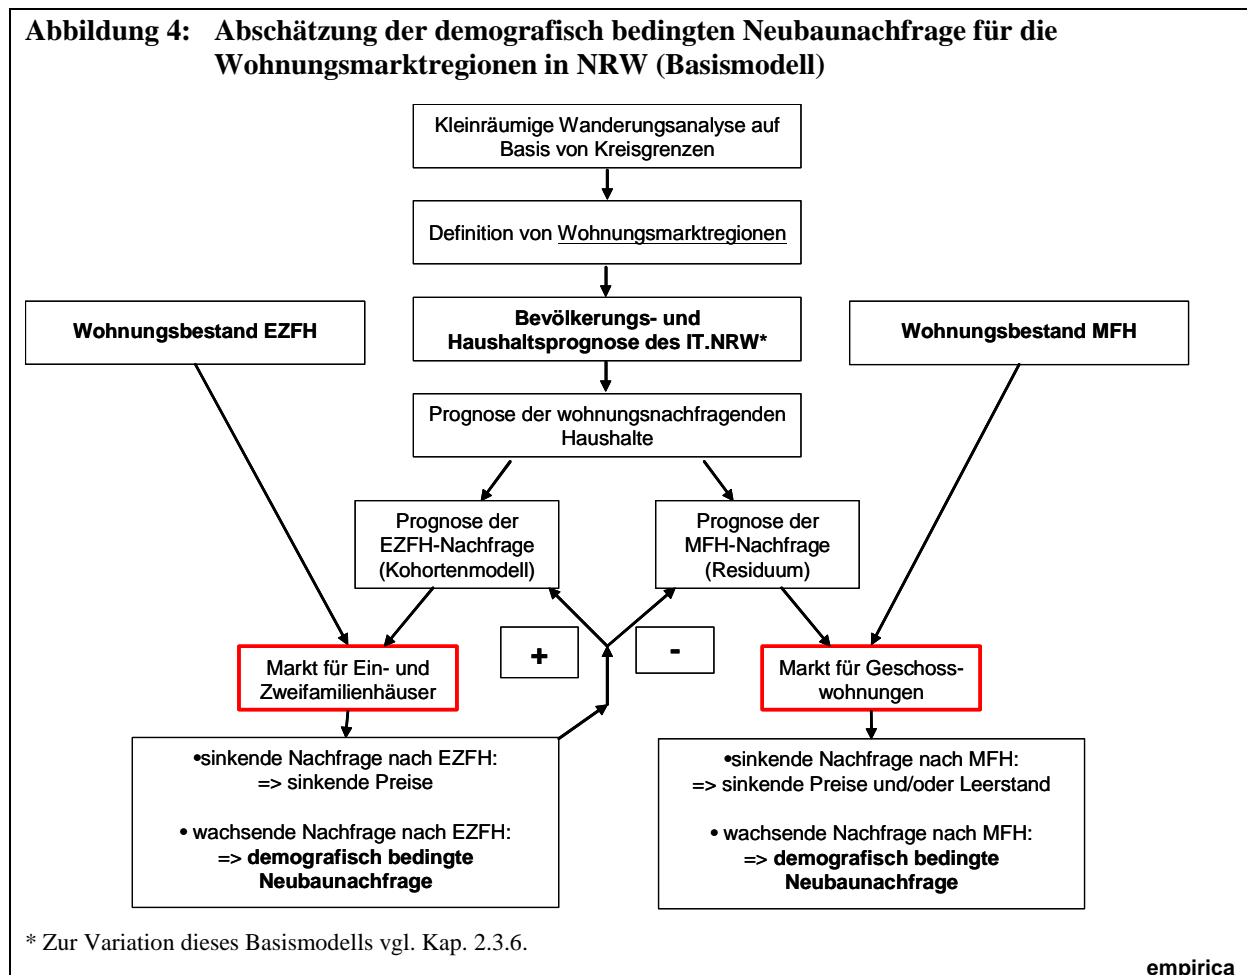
**Abbildung 4: Abschätzung der demografisch bedingten Neubaunachfrage für die Wohnungsmarktregionen in NRW (Basismodell)**

Kleinräumige Wanderungsanalyse auf Basis von Kreisgrenzen

Definition von Wohnungsmarktregionen

**Wohnungsbestand EZFH**

**Bevölkerungs- und Haushaltsprognose des IT.NRW***

**Wohnungsbestand MFH**

Prognose der wohnungsnachfragenden Haushalte

Prognose der EZFH-Nachfrage (Kohortenmodell)

Prognose der MFH-Nachfrage (Residuum)

+

-

Markt für Ein- und Zweifamilienhäuser

Markt für Geschosswohnungen

•sinkende Nachfrage nach EZFH: => sinkende Preise

• wachsende Nachfrage nach EZFH: => **demografisch bedingte Neubaunachfrage**

•sinkende Nachfrage nach MFH: => sinkende Preise und/oder Leerstand

• wachsende Nachfrage nach MFH: => **demografisch bedingte Neubaunachfrage**

* Zur Variation dieses Basismodells vgl. Kap. 2.3.6.

empirica